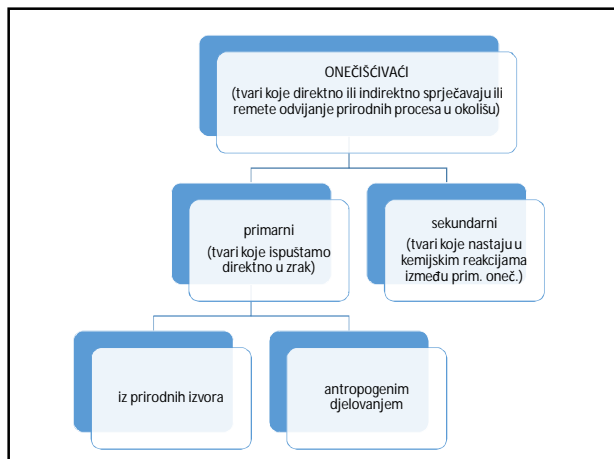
ONEČIŠĆIVAČI
(tvari koje direktno ili indirektno sprječavaju ili remete odvijanje prirodnih procesa u okolišu)

primarni
(tvari koje ispuštamo direktno u zrak)

sekundarni
(tvari koje nastaju u kemijskim reakcijama između prim. oneč.)

iz prirodnih izvora

antropogenim djelovanjem